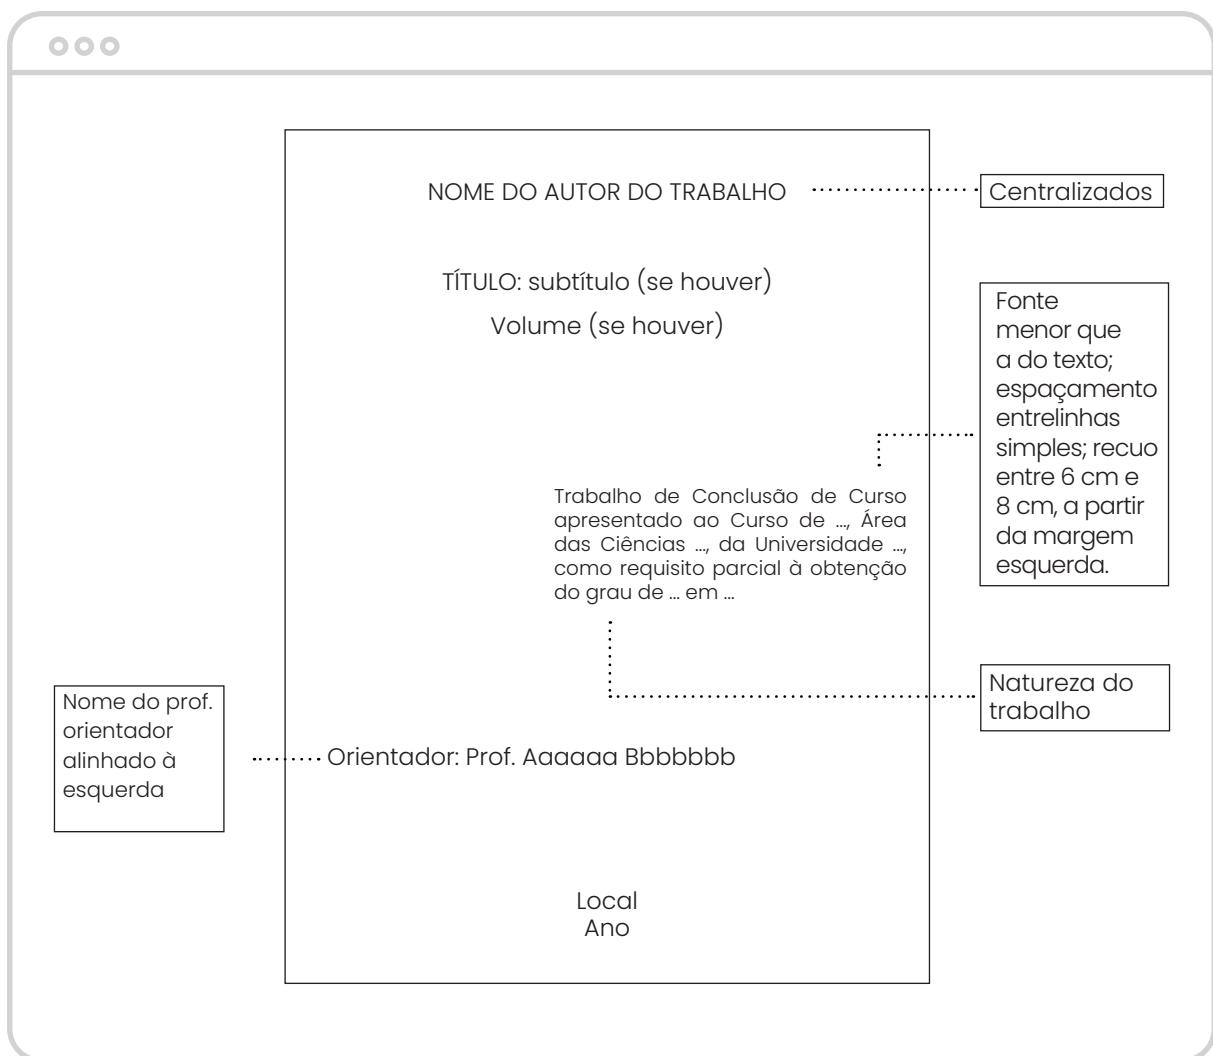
NOME DO AUTOR DO TRABALHO

Centralizados

TÍTULO: subtítulo (se houver)

Volume (se houver)

Fonte menor que a do texto; espaçamento entrelinhas simples; recuo entre 6 cm e 8 cm, a partir da margem esquerda.

Trabalho de Conclusão de Curso apresentado ao Curso de ..., Área das Ciências ..., da Universidade ..., como requisito parcial à obtenção do grau de ... em ...

Natureza do trabalho

Nome do prof. orientador alinhado à esquerda

Orientador: Prof. Aaaaaa Bbbbbbb

Local
Ano